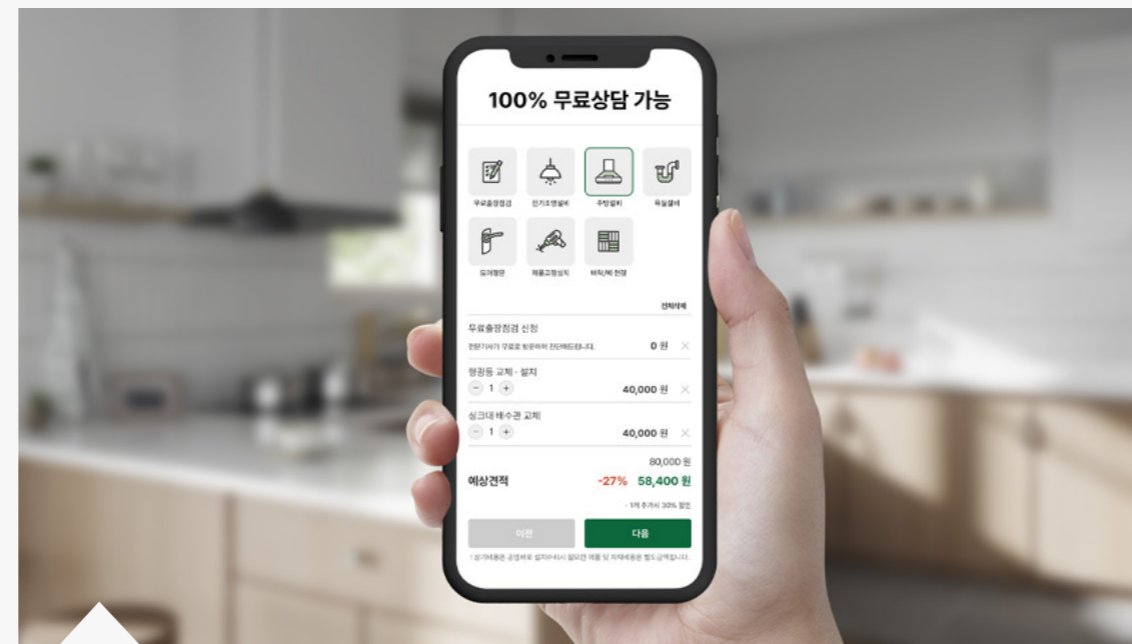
100% 무료상담 가능

무료출장점검

전기조명설비

주방설비

욕실설비

도어형문

제품고정설치

바닥/벽 전환

전체삭제

무료출장점검 신청

전문기사가 무료로 방문하여 진단해드립니다.

0 원

형광등 교체 · 설치

− 1 +

40,000 원

싱크대 배수관 교체

− 1 +

40,000 원

80,000 원

예상견적

-27%

58,400 원

· 1개 추가시 30% 할인

이전

다음

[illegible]